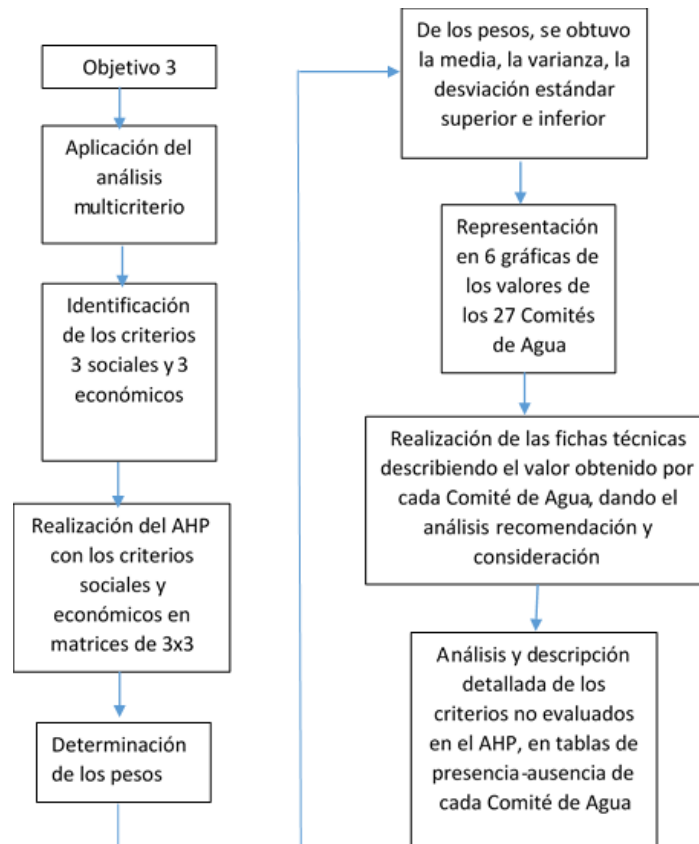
Objetivo 3

Aplicación del análisis multicriterio

Identificación de los criterios 3 sociales y 3 económicos

Realización del AHP con los criterios sociales y económicos en matrices de 3x3

Determinación de los pesos

De los pesos, se obtuvo la media, la varianza, la desviación estándar superior e inferior

Representación en 6 gráficas de los valores de los 27 Comités de Agua

Realización de las fichas técnicas describiendo el valor obtenido por cada Comité de Agua, dando el análisis recomendación y consideración

Análisis y descripción detallada de los criterios no evaluados en el AHP, en tablas de presencia-ausencia de cada Comité de Agua